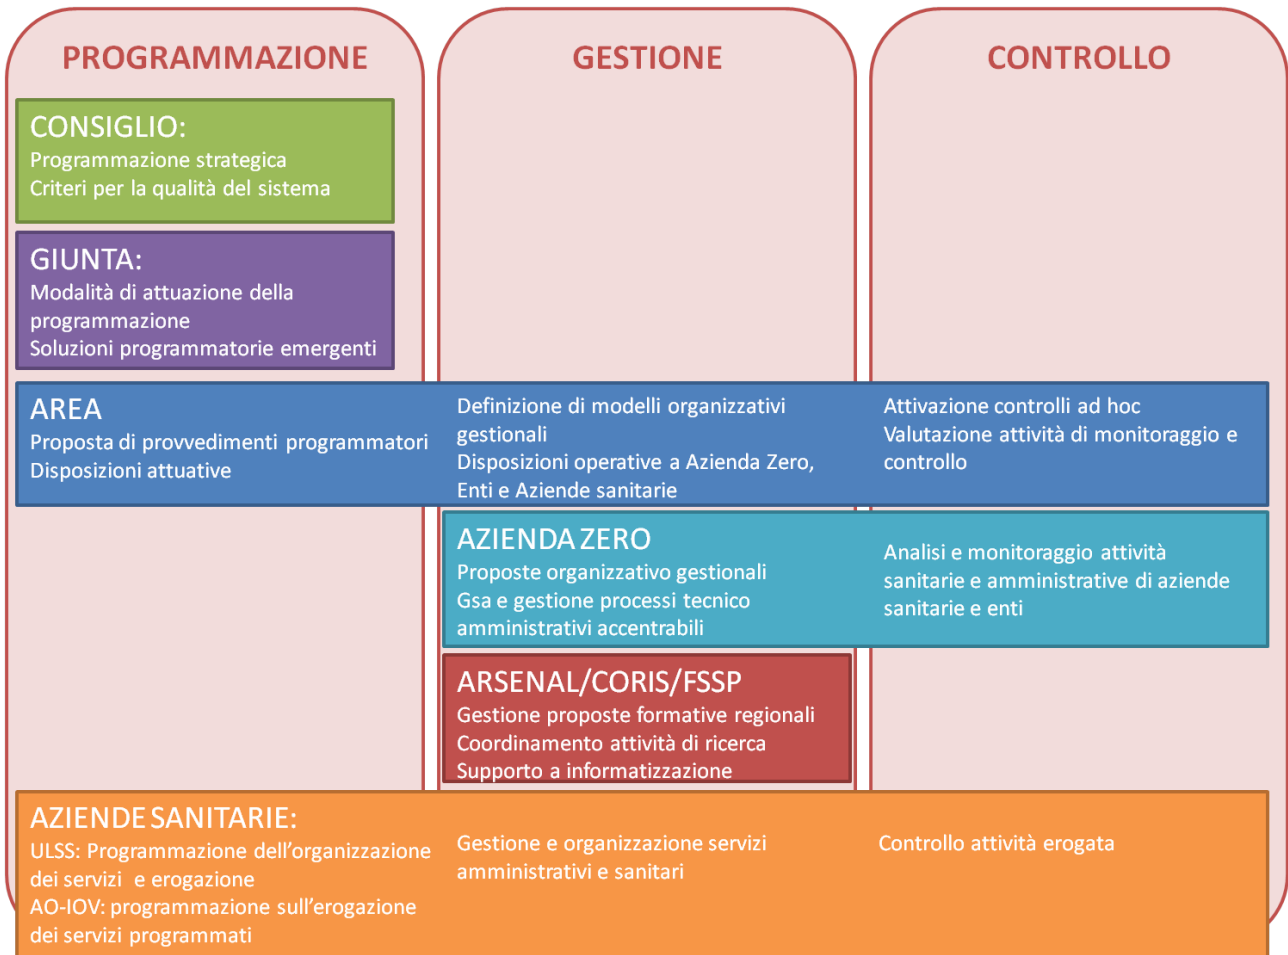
PROGRAMMAZIONE

GESTIONE

CONTROLLO

CONSIGLIO:
Programmazione strategica
Criteri per la qualità del sistema

GIUNTA:
Modalità di attuazione della programmazione
Soluzioni programmatorie emergenti

AREA
Proposta di provvedimenti programmatori
Disposizioni attuative

Definizione di modelli organizzativi gestionali
Disposizioni operative a Azienda Zero, Enti e Aziende sanitarie

Attivazione controlli ad hoc
Valutazione attività di monitoraggio e controllo

AZIENDA ZERO
Proposte organizzativo gestionali
Gsa e gestione processi tecnico amministrativi accentrabili

Analisi e monitoraggio attività sanitarie e amministrative di aziende sanitarie e enti

ARSENAL/CORIS/FSSP
Gestione proposte formative regionali
Coordinamento attività di ricerca
Supporto a informatizzazione

AZIENDE SANITARIE:
ULSS: Programmazione dell'organizzazione dei servizi e erogazione
AO-IOV: programmazione sull'erogazione dei servizi programmati

Gestione e organizzazione servizi amministrativi e sanitari

Controllo attività erogata